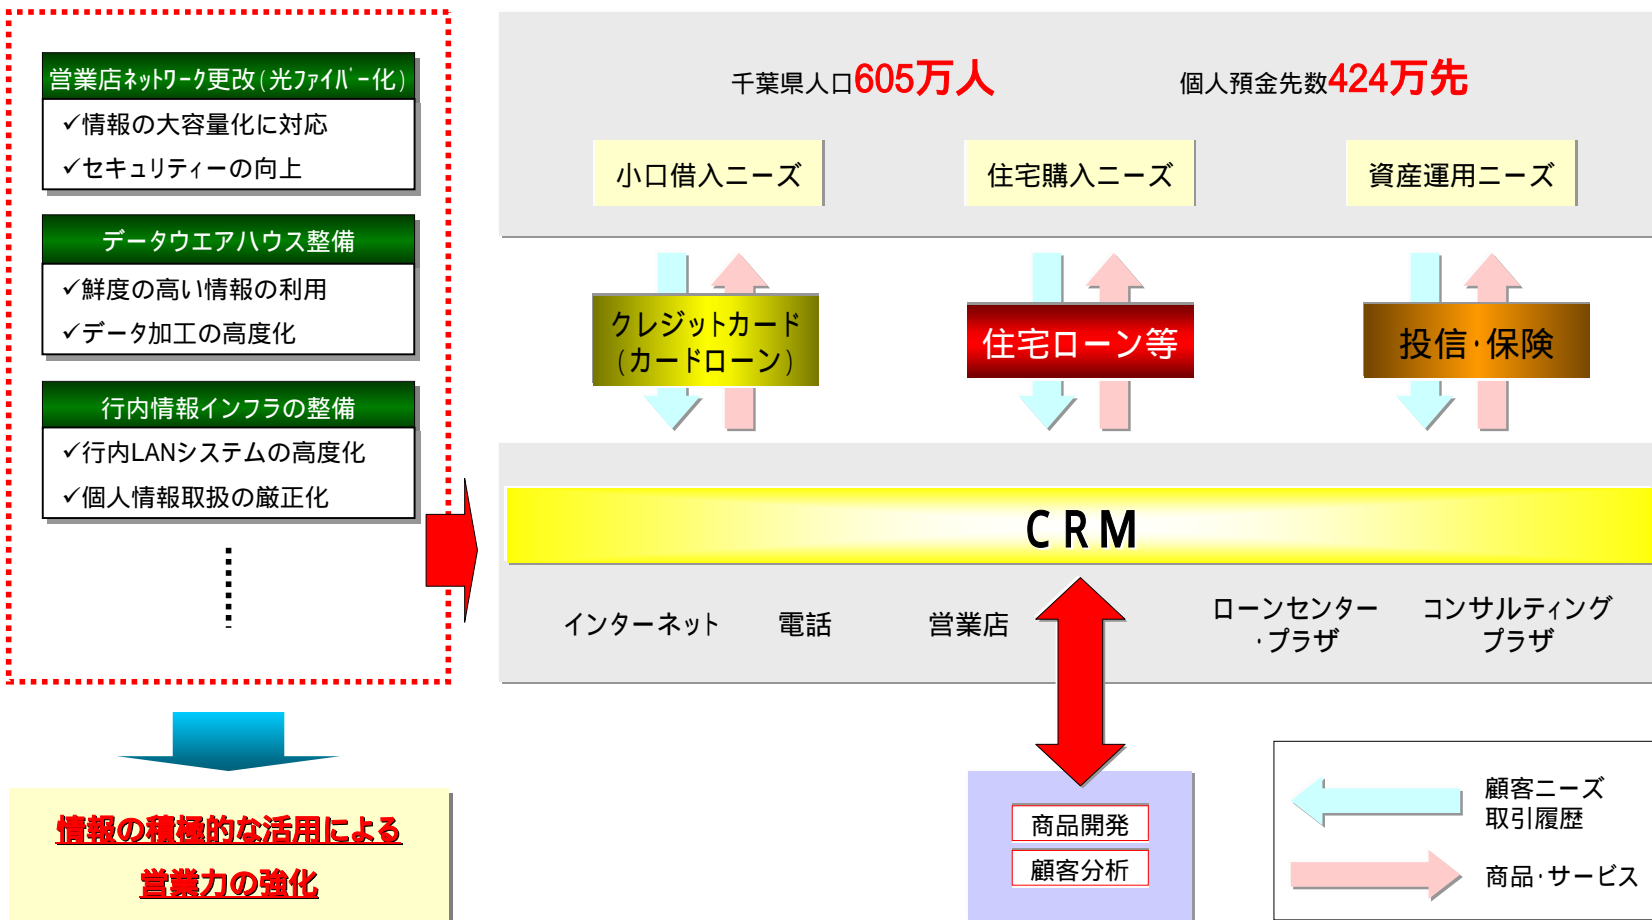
営業店ﾈｯﾄﾜｰｸ更改（光ﾌｧｲﾊﾞｰ化）
✓情報の大容量化に対応
✓セキュリティーの向上

データウエアハウス整備
✓鮮度の高い情報の利用
✓データ加工の高度化

行内情報インフラの整備
✓行内LANシステムの高度化
✓個人情報取扱の厳正化

情報の積極的な活用による
営業力の強化

千葉県人口605万人　個人預金先数424万先

小口借入ニーズ　住宅購入ニーズ　資産運用ニーズ

クレジットカード（カードローン）　住宅ローン等　投信・保険

CRM

インターネット　電話　営業店　ローンセンター・プラザ　コンサルティングプラザ

商品開発
顧客分析

顧客ニーズ
取引履歴
商品・サービス